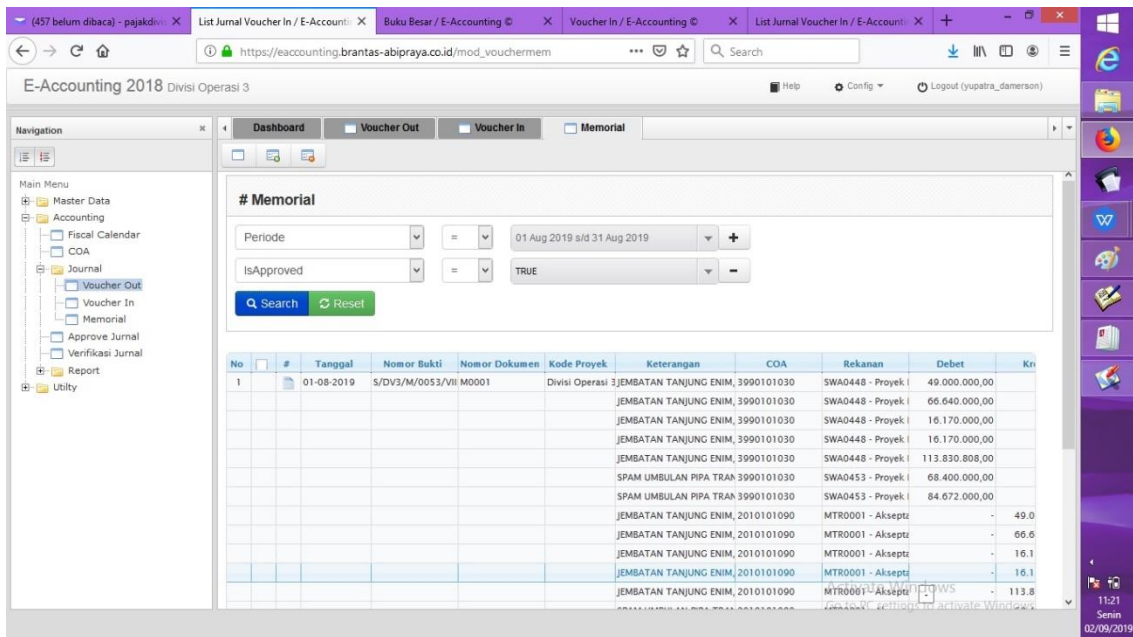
(457 belum dibaca) - pajakdiv | List Jurnal Voucher In / E-Accounti | Buku Besar / E-Accounting © | Voucher In / E-Accounting © | List Jurnal Voucher In / E-Accounti

https://eaccounting.brantas-abipraya.co.id/mod_vouchermem

Search

E-Accounting 2018 Divisi Operasi 3

Help | Config | Logout (yupatra_damerson)

Navigation

Dashboard | Voucher Out | Voucher In | Memorial

Main Menu
Master Data
Accounting
Fiscal Calendar
COA
Journal
Voucher Out
Voucher In
Memorial
Approve Jurnal
Verifikasi Jurnal
Report
Utilty

# Memorial

Periode = 01 Aug 2019 s/d 31 Aug 2019 +

IsApproved = TRUE −

Search | Reset

| No | | # | Tanggal | Nomor Bukti | Nomor Dokumen | Kode Proyek | Keterangan | COA | Rekanan | Debet | Kr |
|---|---|---|---|---|---|---|---|---|---|---|---|
| 1 | | | 01-08-2019 | S/DV3/M/0053/VII | M0001 | Divisi Operasi 3 | JEMBATAN TANJUNG ENIM, | 3990101030 | SWA0448 - Proyek | 49.000.000,00 | |
| | | | | | | | JEMBATAN TANJUNG ENIM, | 3990101030 | SWA0448 - Proyek | 66.640.000,00 | |
| | | | | | | | JEMBATAN TANJUNG ENIM, | 3990101030 | SWA0448 - Proyek | 16.170.000,00 | |
| | | | | | | | JEMBATAN TANJUNG ENIM, | 3990101030 | SWA0448 - Proyek | 16.170.000,00 | |
| | | | | | | | JEMBATAN TANJUNG ENIM, | 3990101030 | SWA0448 - Proyek | 113.830.808,00 | |
| | | | | | | | SPAM UMBULAN PIPA TRAN | 3990101030 | SWA0453 - Proyek | 68.400.000,00 | |
| | | | | | | | SPAM UMBULAN PIPA TRAN | 3990101030 | SWA0453 - Proyek | 84.672.000,00 | |
| | | | | | | | JEMBATAN TANJUNG ENIM, | 2010101090 | MTR0001 - Aksepta | - | 49.0 |
| | | | | | | | JEMBATAN TANJUNG ENIM, | 2010101090 | MTR0001 - Aksepta | - | 66.6 |
| | | | | | | | JEMBATAN TANJUNG ENIM, | 2010101090 | MTR0001 - Aksepta | - | 16.1 |
| | | | | | | | JEMBATAN TANJUNG ENIM, | 2010101090 | MTR0001 - Aksepta | - | 16.1 |
| | | | | | | | JEMBATAN TANJUNG ENIM, | 2010101090 | MTR0001 - Aksepta | - | 113.8 |

Activate Windows
Go to PC settings to activate Windows.

11:21
Senin
02/09/2019